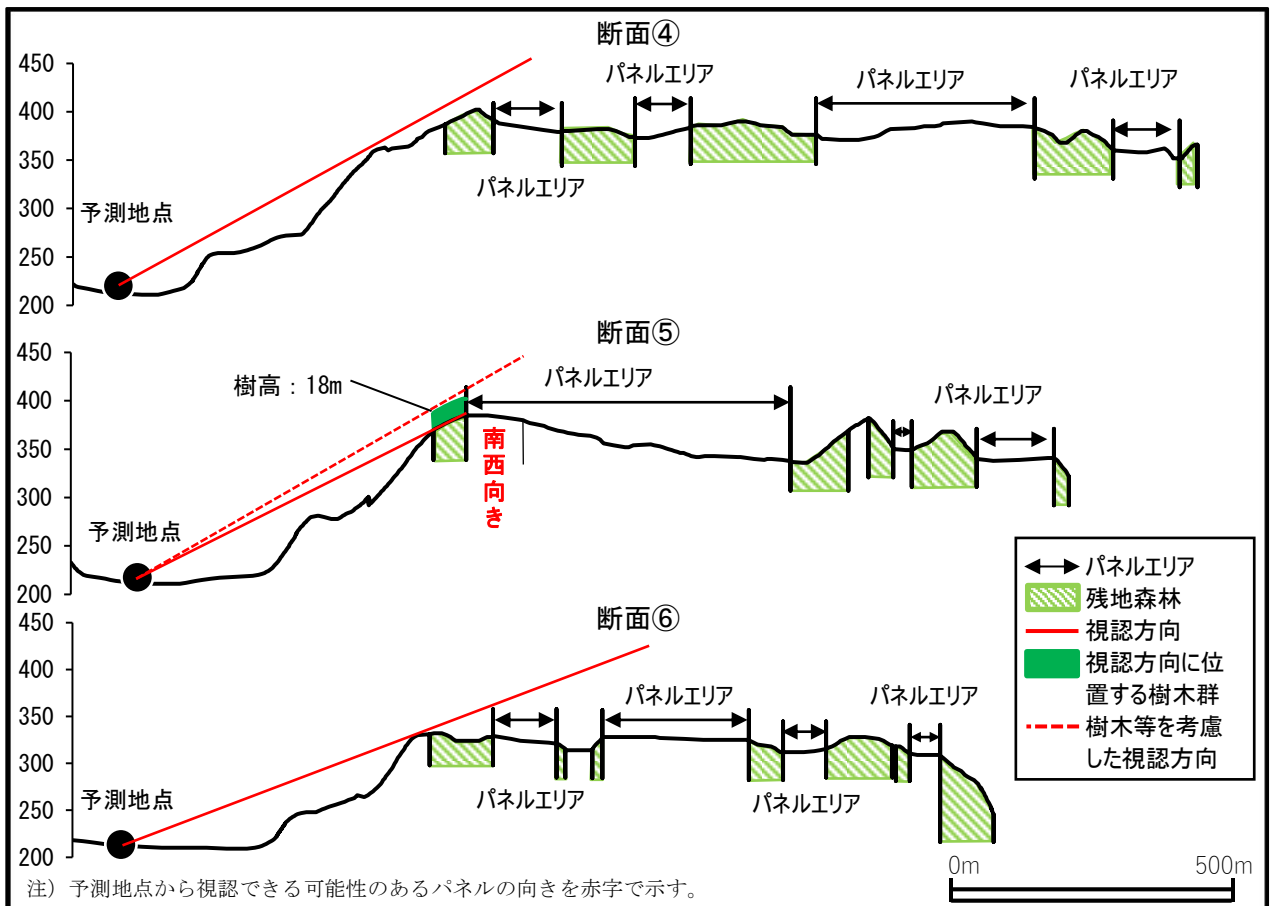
断面④

450
400
350
300
250
200

パネルエリア
パネルエリア
パネルエリア
パネルエリア

予測地点

断面⑤

450
400
350
300
250
200

樹高：18m
パネルエリア
パネルエリア
南西向き

予測地点

パネルエリア
残地森林
視認方向
視認方向に位置する樹木群
樹木等を考慮した視認方向

断面⑥

450
400
350
300
250
200

パネルエリア
パネルエリア
パネルエリア
パネルエリア

予測地点

0m
500m

注）予測地点から視認できる可能性のあるパネルの向きを赤字で示す。